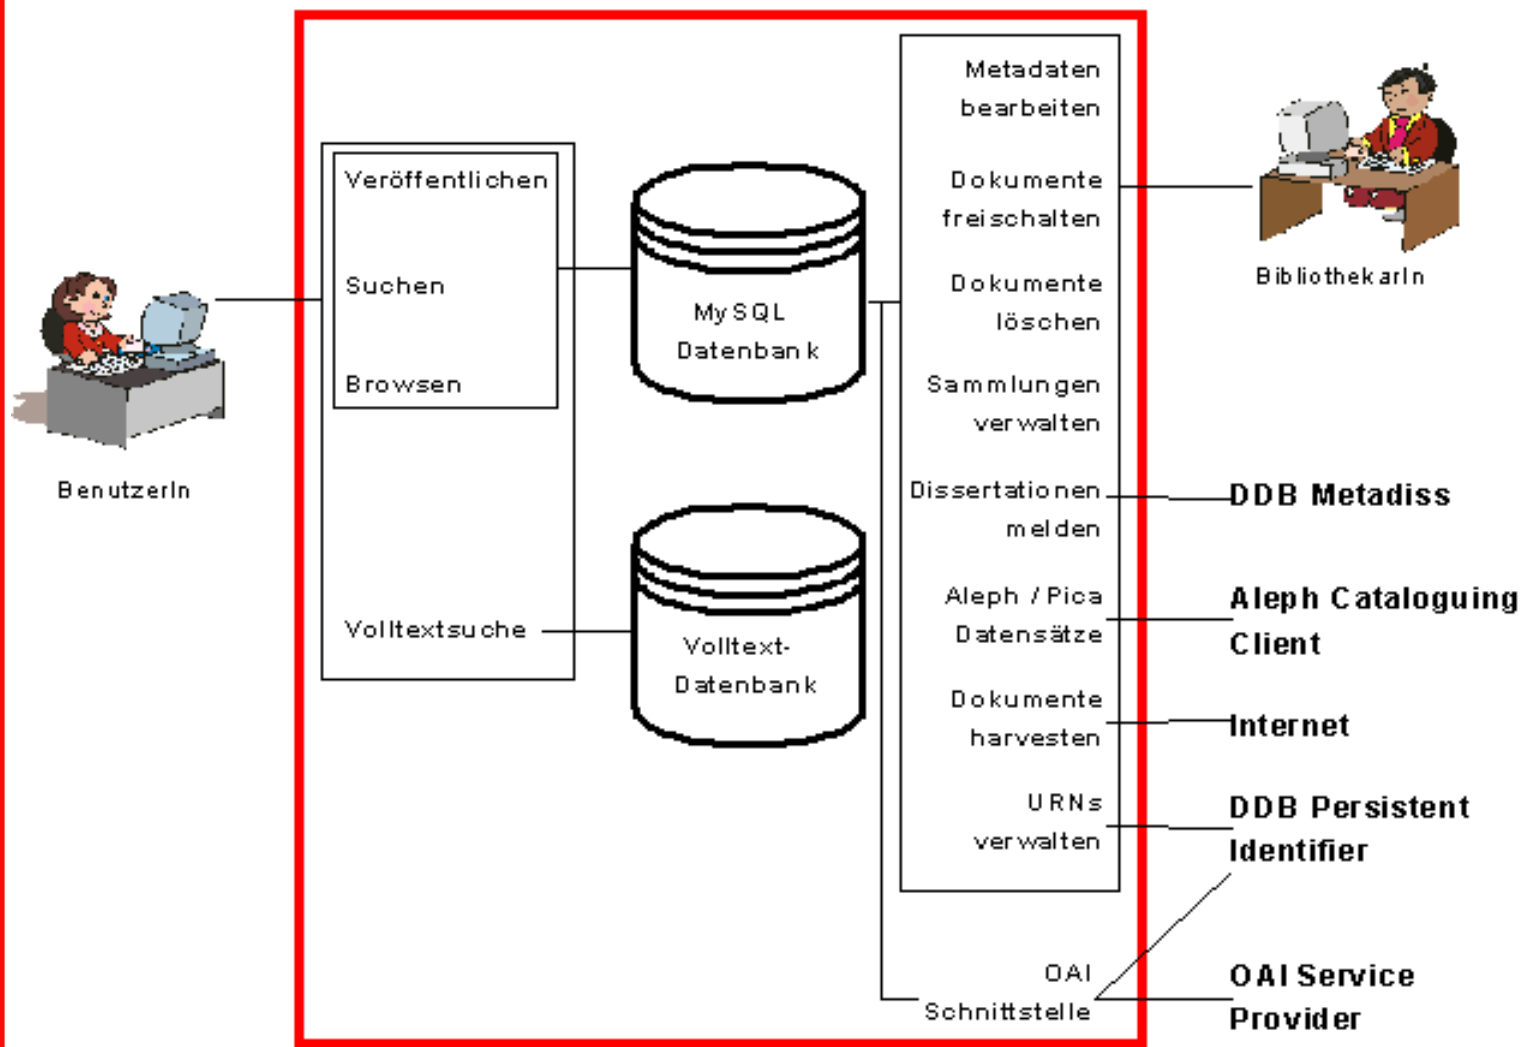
BenutzerIn

Veröffentlichen

Suchen

Browsen

Volltextsuche

MySQL Datenbank

Volltext-Datenbank

Metadaten bearbeiten

Dokumente freischalten

Dokumente löschen

Sammlungen verwalten

Dissertationen melden

Aleph / Pica Datensätze

Dokumente harvesten

URNs verwalten

OAI Schnittstelle

BibliothekarIn

DDB Metadiss

Aleph Cataloguing Client

Internet

DDB Persistent Identifier

OAI Service Provider